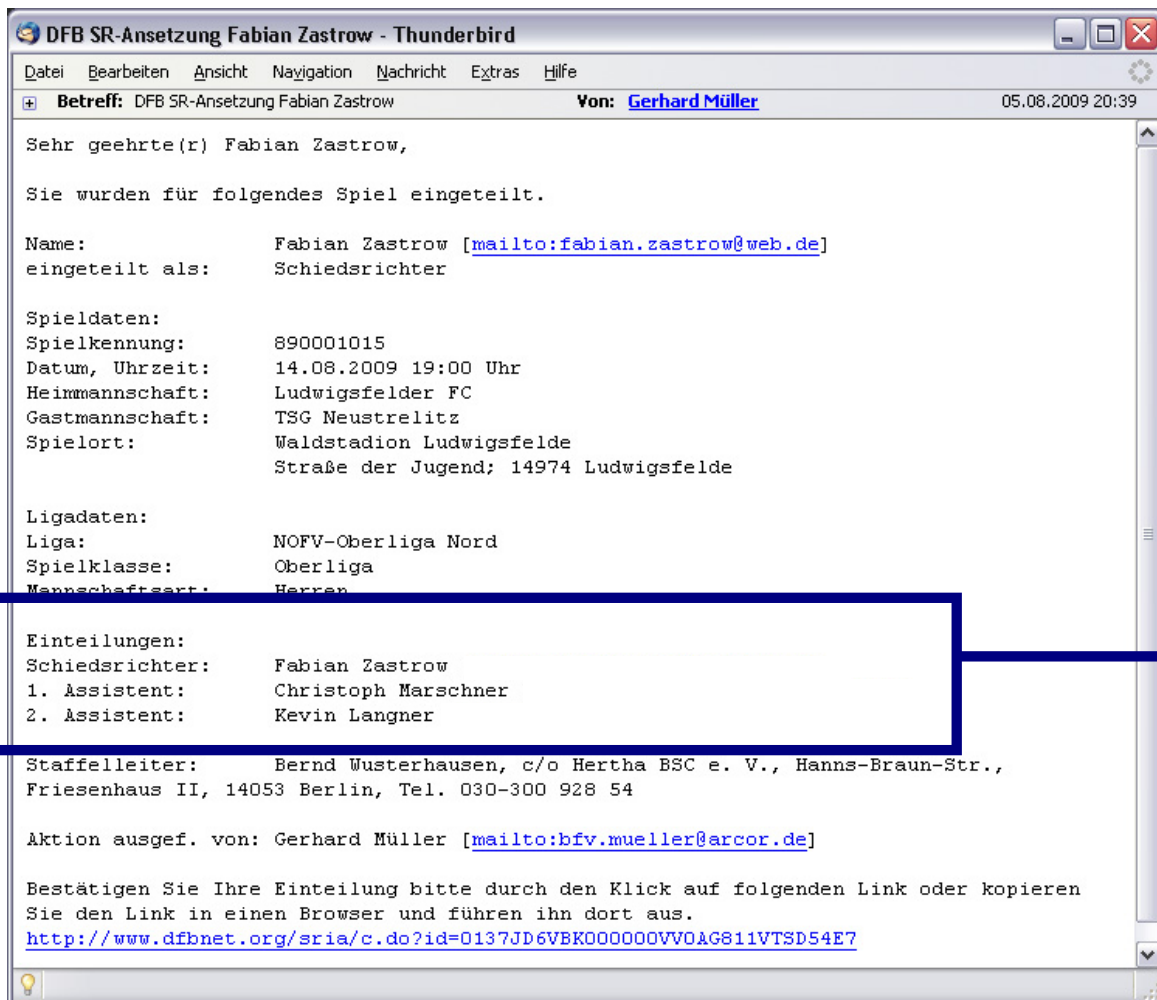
DFB SR-Ansetzung Fabian Zastrow - Thunderbird

Datei Bearbeiten Ansicht Navigation Nachricht Extras Hilfe

Betreff: DFB SR-Ansetzung Fabian Zastrow Von: Gerhard Müller 05.08.2009 20:39

Sehr geehrte(r) Fabian Zastrow,

Sie wurden für folgendes Spiel eingeteilt.

Name: Fabian Zastrow [mailto:fabian.zastrow@web.de]
eingeteilt als: Schiedsrichter

Spieldaten:
Spielkennung: 890001015
Datum, Uhrzeit: 14.08.2009 19:00 Uhr
Heimmannschaft: Ludwigsfelder FC
Gastmannschaft: TSG Neustrelitz
Spielort: Waldstadion Ludwigsfelde
Straße der Jugend; 14974 Ludwigsfelde

Ligadaten:
Liga: NOFV-Oberliga Nord
Spielklasse: Oberliga
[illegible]: Herren

Einteilungen:
Schiedsrichter: Fabian Zastrow
1. Assistent: Christoph Marschner
2. Assistent: Kevin Langner

Staffelleiter: Bernd Wusterhausen, c/o Hertha BSC e. V., Hanns-Braun-Str., Friesenhaus II, 14053 Berlin, Tel. 030-300 928 54

Aktion ausgef. von: Gerhard Müller [mailto:bfv.mueller@arcor.de]

Bestätigen Sie Ihre Einteilung bitte durch den Klick auf folgenden Link oder kopieren Sie den Link in einen Browser und führen ihn dort aus.
http://www.dfbnet.org/sria/c.do?id=0137JD6VBK000000VV0AG811VTSD54E7